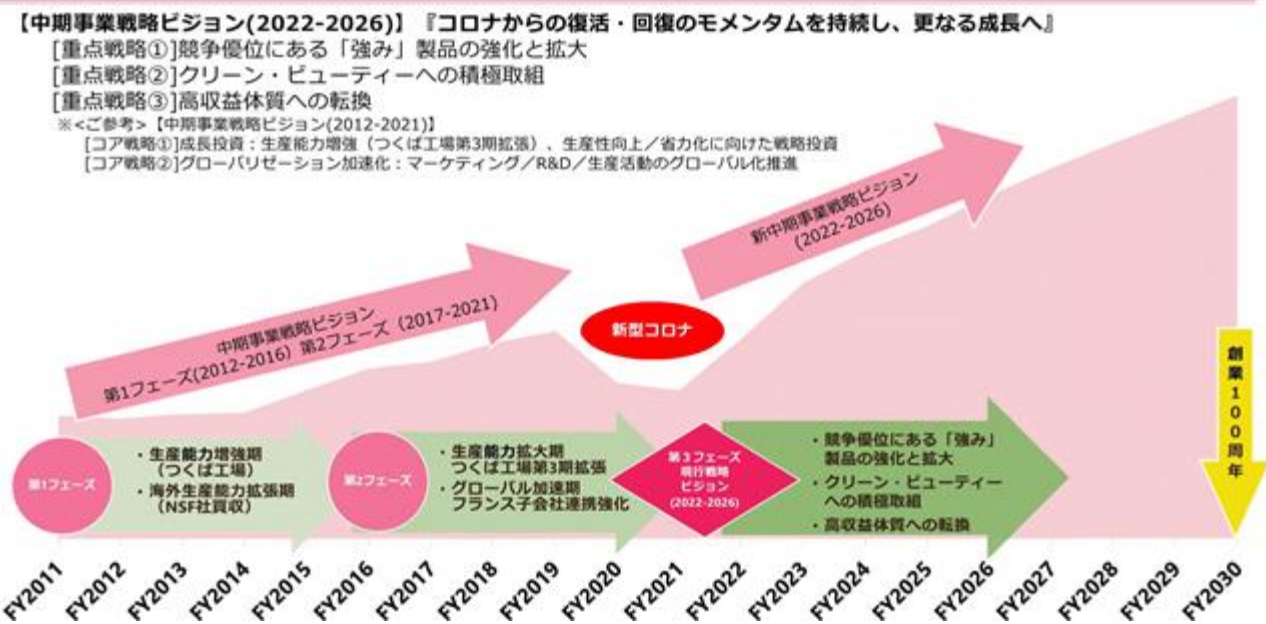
【中期事業戦略ビジョン(2022-2026)】『コロナからの復活・回復のモメンタムを持続し、更なる成長へ』

[重点戦略①]競争優位にある「強み」製品の強化と拡大
[重点戦略②]クリーン・ビューティーへの積極取組
[重点戦略③]高収益体質への転換

※<ご参考>【中期事業戦略ビジョン(2012-2021)】
[コア戦略①]成長投資：生産能力増強（つくば工場第3期拡張）、生産性向上／省力化に向けた戦略投資
[コア戦略②]グローバリゼーション加速化：マーケティング／R&D／生産活動のグローバル化推進

新中期事業戦略ビジョン (2022-2026)

中期事業戦略ビジョン 第1フェーズ(2012-2016) 第2フェーズ（2017-2021）

新型コロナ

創業100周年

第1フェーズ

・生産能力増強期（つくば工場）
・海外生産能力拡張期（NSF社買収）

第2フェーズ

・生産能力拡大期 つくば工場第3期拡張
・グローバル加速期 フランス子会社連携強化

第3フェーズ 現行戦略ビジョン (2022-2026)

・競争優位にある「強み」製品の強化と拡大
・クリーン・ビューティーへの積極取組
・高収益体質への転換

FY2011 FY2012 FY2013 FY2014 FY2015 FY2016 FY2017 FY2018 FY2019 FY2020 FY2021 FY2022 FY2023 FY2024 FY2025 FY2026 FY2027 FY2028 FY2029 FY2030